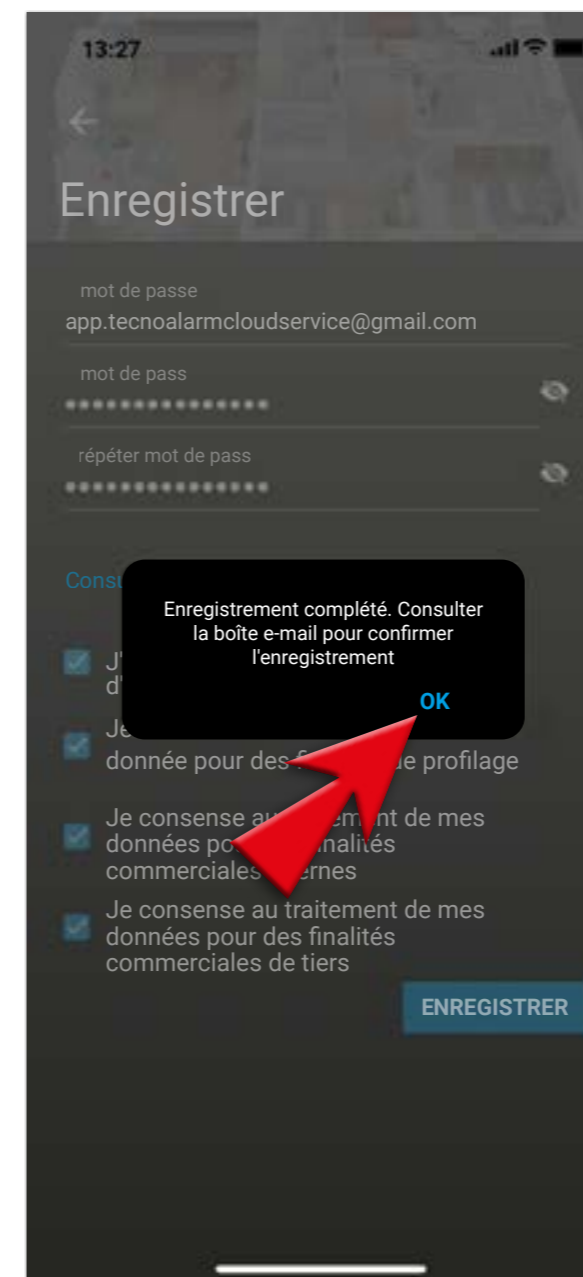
13:27

Enregistrer

mot de passe
app.tecnoalarmcloudservice@gmail.com

mot de pass
•••••••••••••••

répéter mot de pass
•••••••••••••••

Consu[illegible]

Enregistrement complété. Consulter la boîte e-mail pour confirmer l'enregistrement

OK

J'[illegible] d'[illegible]

Je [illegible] donnée pour des f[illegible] de profilage

Je consense au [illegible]ment de mes données po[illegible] finalités commerciales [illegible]rnes

Je consense au traitement de mes données pour des finalités commerciales de tiers

ENREGISTRER